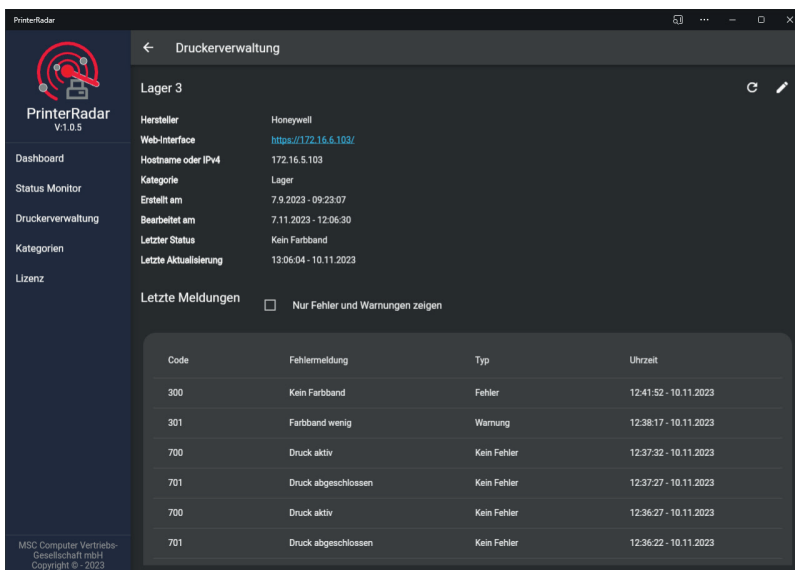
PrinterRadar

PrinterRadar
V:1.0.5

Dashboard
Status Monitor
Druckerverwaltung
Kategorien
Lizenz

MSC Computer Vertriebs-Gesellschaft mbH
Copyright © - 2023

← Druckerverwaltung

Lager 3

Hersteller Honeywell
Web-Interface https://172.16.6.103/
Hostname oder IPv4 172.16.5.103
Kategorie Lager
Erstellt am 7.9.2023 - 09:23:07
Bearbeitet am 7.11.2023 - 12:06:30
Letzter Status Kein Farbband
Letzte Aktualisierung 13:06:04 - 10.11.2023

Letzte Meldungen

Nur Fehler und Warnungen zeigen

| Code | Fehlermeldung | Typ | Uhrzeit |
|---|---|---|---|
| 300 | Kein Farbband | Fehler | 12:41:52 - 10.11.2023 |
| 301 | Farbband wenig | Warnung | 12:38:17 - 10.11.2023 |
| 700 | Druck aktiv | Kein Fehler | 12:37:32 - 10.11.2023 |
| 701 | Druck abgeschlossen | Kein Fehler | 12:37:27 - 10.11.2023 |
| 700 | Druck aktiv | Kein Fehler | 12:36:27 - 10.11.2023 |
| 701 | Druck abgeschlossen | Kein Fehler | 12:36:22 - 10.11.2023 |